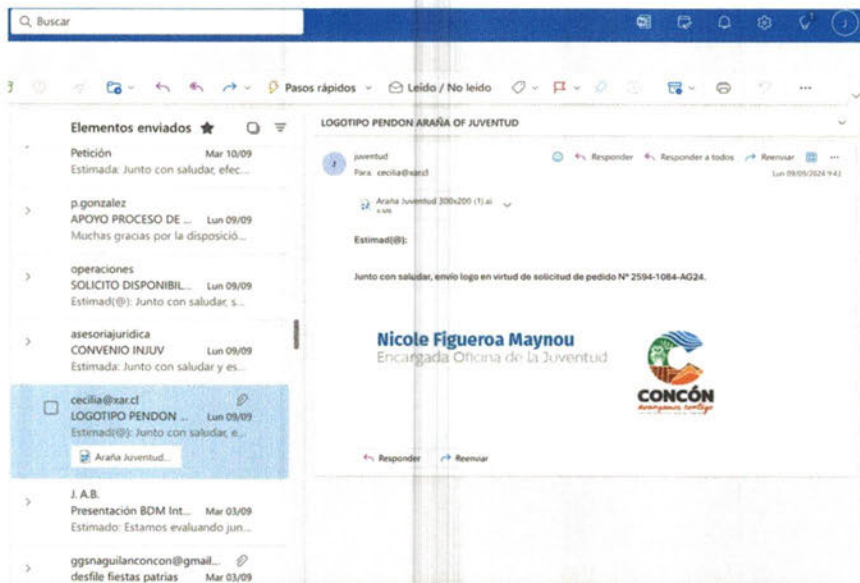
Buscar

Pasos rápidos
Leído / No leído

Elementos enviados

Petición Mar 10/09
Estimada: Junto con saludar, efec...

p.gonzalez
APOYO PROCESO DE ... Lun 09/09
Muchas gracias por la disposició...

operaciones
SOLICITO DISPONIBIL... Lun 09/09
Estimad(@): Junto con saludar, s...

asesoriajuridica
CONVENIO INJUV Lun 09/09
Estimada: Junto con saludar y es...

cecilia@xar.cl
LOGOTIPO PENDON ... Lun 09/09
Estimad(@): Junto con saludar, e...
Araña Juventud...

J. A.B.
Presentación BDM Int... Mar 03/09
Estimado: Estamos evaluando jun...

ggsnaguilanconcon@gmail...
desfile fiestas patrias Mar 03/09

LOGOTIPO PENDON ARAÑA OF JUVENTUD

juventud
Para: cecilia@xar.cl
Responder Responder a todos Reenviar
Lun 09/09/2024 9:42

Araña Juventud 300x200 (1).ai
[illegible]

Estimad(@):

Junto con saludar, envío logo en virtud de solicitud de pedido N° 2594-1084-AG24.

Nicole Figueroa Maynou
Encargada Oficina de la Juventud

CONCÓN
avanzamos contigo

Responder Reenviar